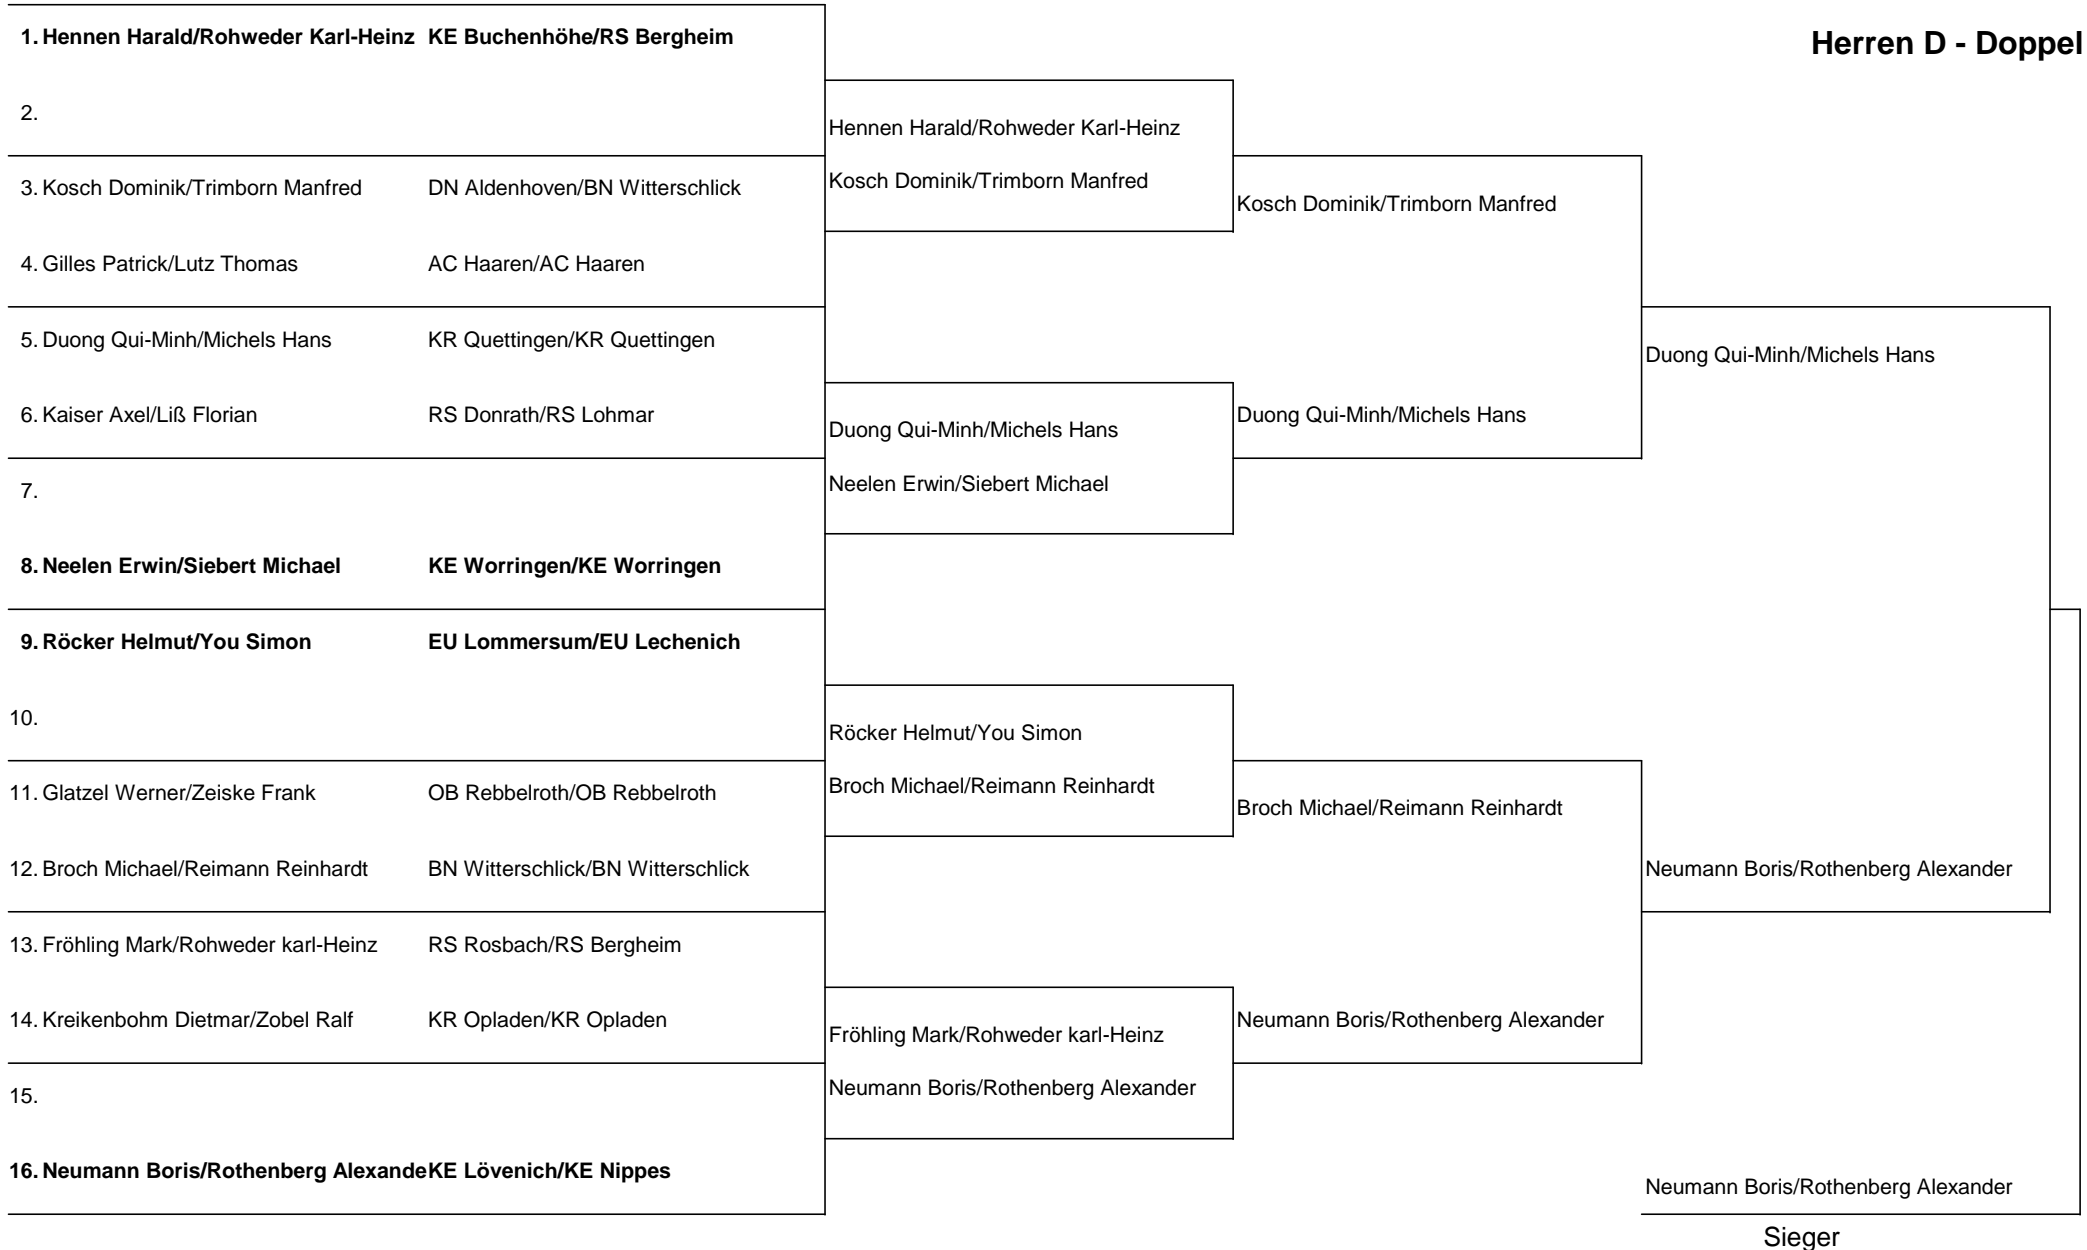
Herren D - Doppel

1. Hennen Harald/Rohweder Karl-Heinz KE Buchenhöhe/RS Bergheim

2.

3. Kosch Dominik/Trimborn Manfred DN Aldenhoven/BN Witterschlick

4. Gilles Patrick/Lutz Thomas AC Haaren/AC Haaren

5. Duong Qui-Minh/Michels Hans KR Quettingen/KR Quettingen

6. Kaiser Axel/Liß Florian RS Donrath/RS Lohmar

7.

8. Neelen Erwin/Siebert Michael KE Worringen/KE Worringen

9. Röcker Helmut/You Simon EU Lommersum/EU Lechenich

10.

11. Glatzel Werner/Zeiske Frank OB Rebbelroth/OB Rebbelroth

12. Broch Michael/Reimann Reinhardt BN Witterschlick/BN Witterschlick

13. Fröhling Mark/Rohweder karl-Heinz RS Rosbach/RS Bergheim

14. Kreikenbohm Dietmar/Zobel Ralf KR Opladen/KR Opladen

15.

16. Neumann Boris/Rothenberg AlexandeKE Lövenich/KE Nippes

Hennen Harald/Rohweder Karl-Heinz
Kosch Dominik/Trimborn Manfred

Duong Qui-Minh/Michels Hans
Neelen Erwin/Siebert Michael

Röcker Helmut/You Simon
Broch Michael/Reimann Reinhardt

Fröhling Mark/Rohweder karl-Heinz
Neumann Boris/Rothenberg Alexander

Kosch Dominik/Trimborn Manfred
Duong Qui-Minh/Michels Hans

Broch Michael/Reimann Reinhardt
Neumann Boris/Rothenberg Alexander

Duong Qui-Minh/Michels Hans
Neumann Boris/Rothenberg Alexander

Neumann Boris/Rothenberg Alexander
Sieger